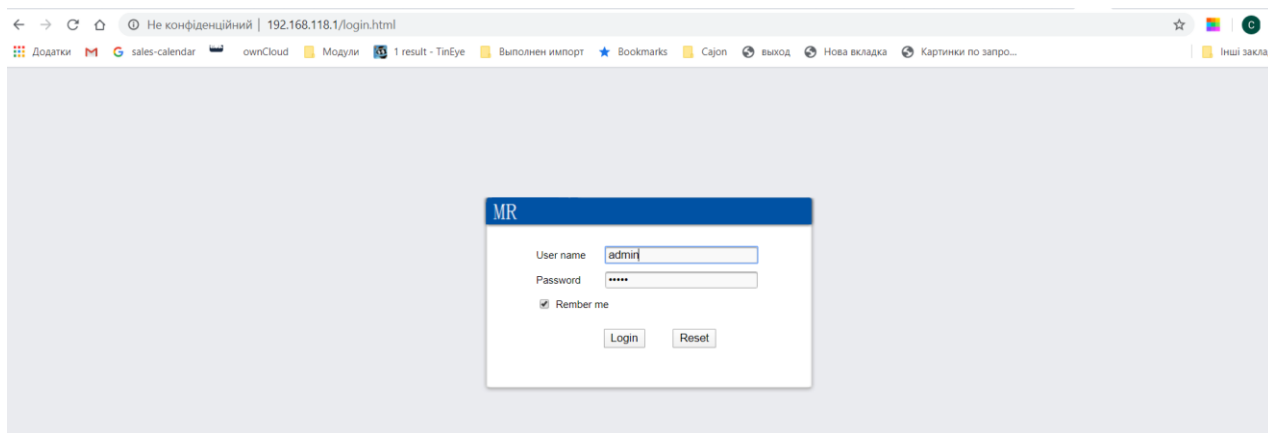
Не конфіденційний | 192.168.118.1/login.html

Додатки sales-calendar ownCloud Модули 1 result - TinEye Выполнен импорт Bookmarks Cajon выход Нова вкладка Картинки по запро... Інші закла

MR

User name admin

Password •••••

Rember me

Login Reset